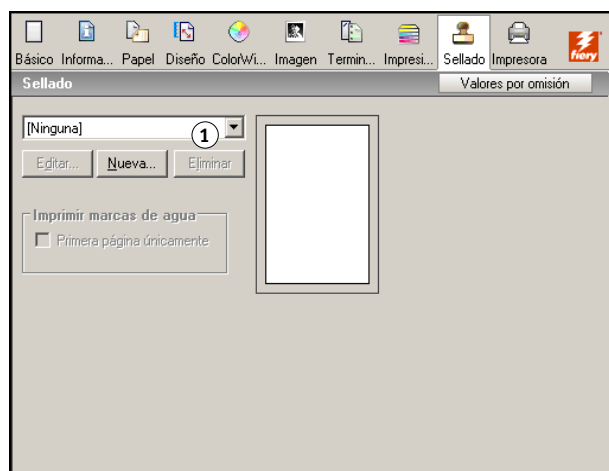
Básico Informa... Papel Diseño ColorWi... Imagen Termin... Impresi... Sellado Impresora fiery

Sellado

Valores por omisión

[Ninguna]

1

Editar... Nueva... Eliminar

Imprimir marcas de agua

Primera página únicamente